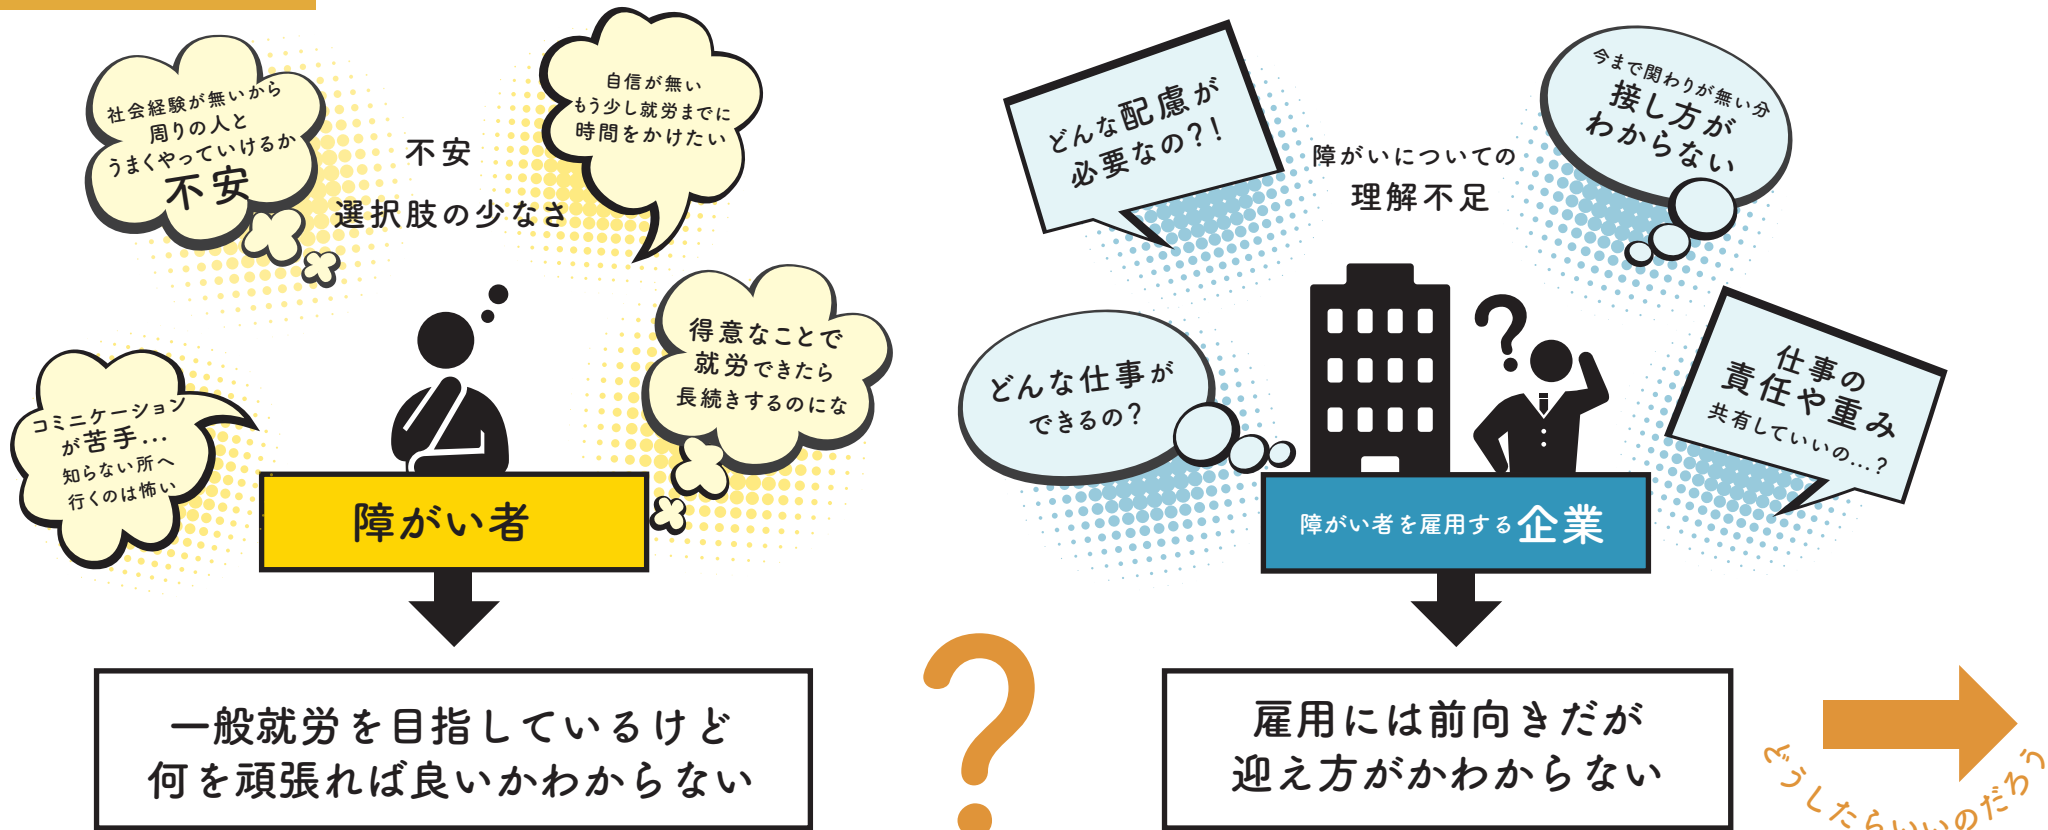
社会経験が無いから
周りの人と
うまくやっていけるか
不安

不安

選択肢の少なさ

自信が無い
もう少し就労までに
時間をかけたい

コミニケーション
が苦手…
知らない所へ
行くのは怖い

得意なことで
就労できたら
長続きするのにな

障がい者

一般就労を目指しているけど
何を頑張れば良いかわからない

どんな配慮が
必要なの?!

障がいについての
理解不足

今まで関わりが無い分
接し方が
わからない

どんな仕事が
できるの?

仕事の
責任や重み
共有していいの…?

障がい者を雇用する企業

雇用には前向きだが
迎え方がかわからない

どうしたらいいのだろう